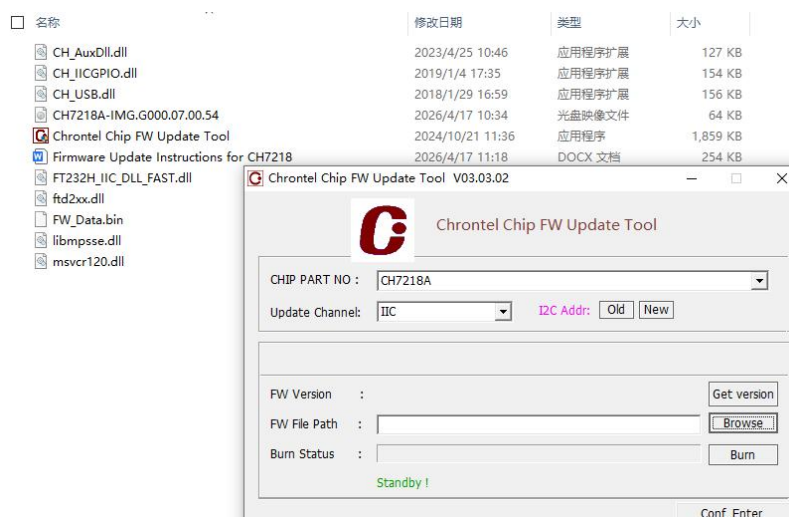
| 名称 | 修改日期 | 类型 | 大小 |
|---|---|---|---|
| CH_AuxDll.dll | 2023/4/25 10:46 | 应用程序扩展 | 127 KB |
| CH_IICGPIO.dll | 2019/1/4 17:35 | 应用程序扩展 | 154 KB |
| CH_USB.dll | 2018/1/29 16:59 | 应用程序扩展 | 156 KB |
| CH7218A-IMG.G000.07.00.54 | 2026/4/17 10:34 | 光盘映像文件 | 64 KB |
| Chrontel Chip FW Update Tool | 2024/10/21 11:36 | 应用程序 | 1,859 KB |
| Firmware Update Instructions for CH7218 | 2026/4/17 11:18 | DOCX 文档 | 254 KB |
| FT232H_IIC_DLL_FAST.dll | | | |
| ftd2xx.dll | | | |
| FW_Data.bin | | | |
| libmpsse.dll | | | |
| msvcr120.dll | | | |

Chrontel Chip FW Update Tool V03.03.02

Chrontel Chip FW Update Tool

CHIP PART NO : CH7218A

Update Channel: IIC

I2C Addr: Old New

FW Version :

Get version

FW File Path :

Browse

Burn Status :

Burn

Standby !

Conf Enter